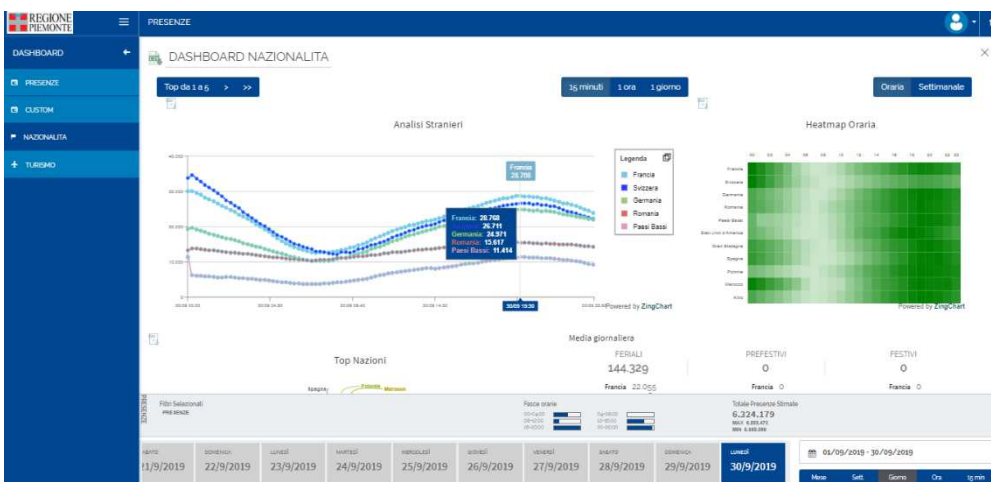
REGIONE PIEMONTE

PRESENZE

DASHBOARD

PRESENZE

CUSTOM

NAZIONALITA

TURISMO

DASHBOARD NAZIONALITA

Top da 1 a 5 > >>

15 minuti 1 ora 1 giorno

Oraria Settimanale

Analisi Stranieri

Heatmap Oraria

Francia 28.768

Legenda

Francia

Svizzera

Germania

Romania

Paesi Bassi

Francia: 28.768
26.711
Germania: 24.971
Romania: 13.617
Paesi Bassi: 11.414

Powered by ZingChart

Powered by ZingChart

Media giornaliera

Top Nazioni

FERIALI
144.329
Francia 22.055

PREFESTIVI
0
Francia 0

FESTIVI
0
Francia 0

Filtri Selezionati
PRESENZE

Fasce orarie

Totale Presenze Stimate
6.324.179

21/9/2019 22/9/2019 23/9/2019 24/9/2019 25/9/2019 26/9/2019 27/9/2019 28/9/2019 29/9/2019 30/9/2019

DOMENICA LUNEDI MARTEDI MERCOLEDI GIOVEDI VENERDI SABATO DOMENICA LUNEDI

01/09/2019 - 30/09/2019

Mese Sett. Giorno Ora 15 min